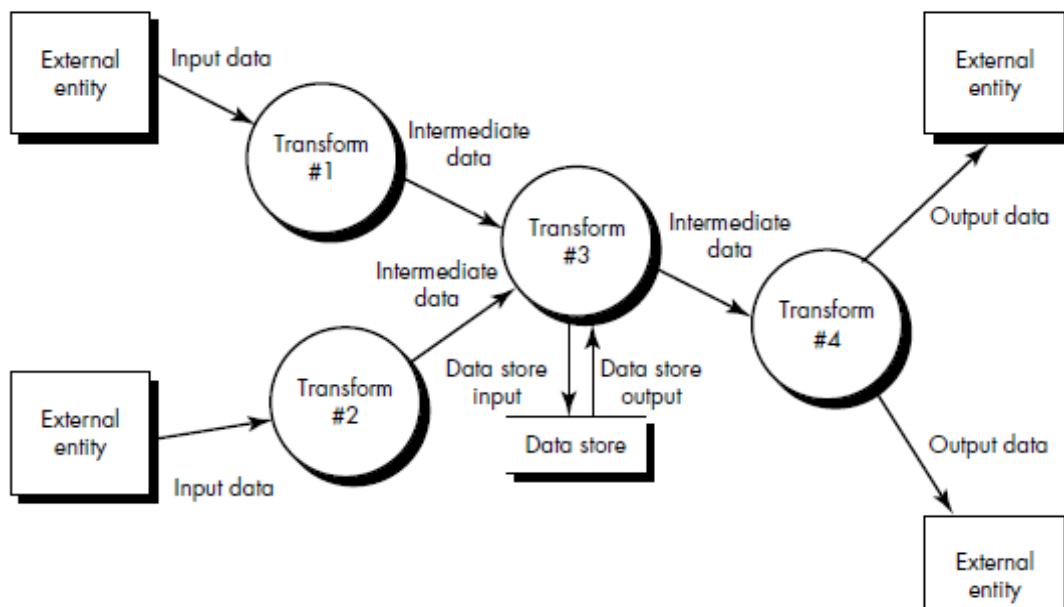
External entity

Input data

Transform #1

Intermediate data

Transform #3

Intermediate data

External entity

Output data

Intermediate data

Transform #4

Transform #2

Data store input

Data store output

External entity

Data store

Output data

Input data

External entity